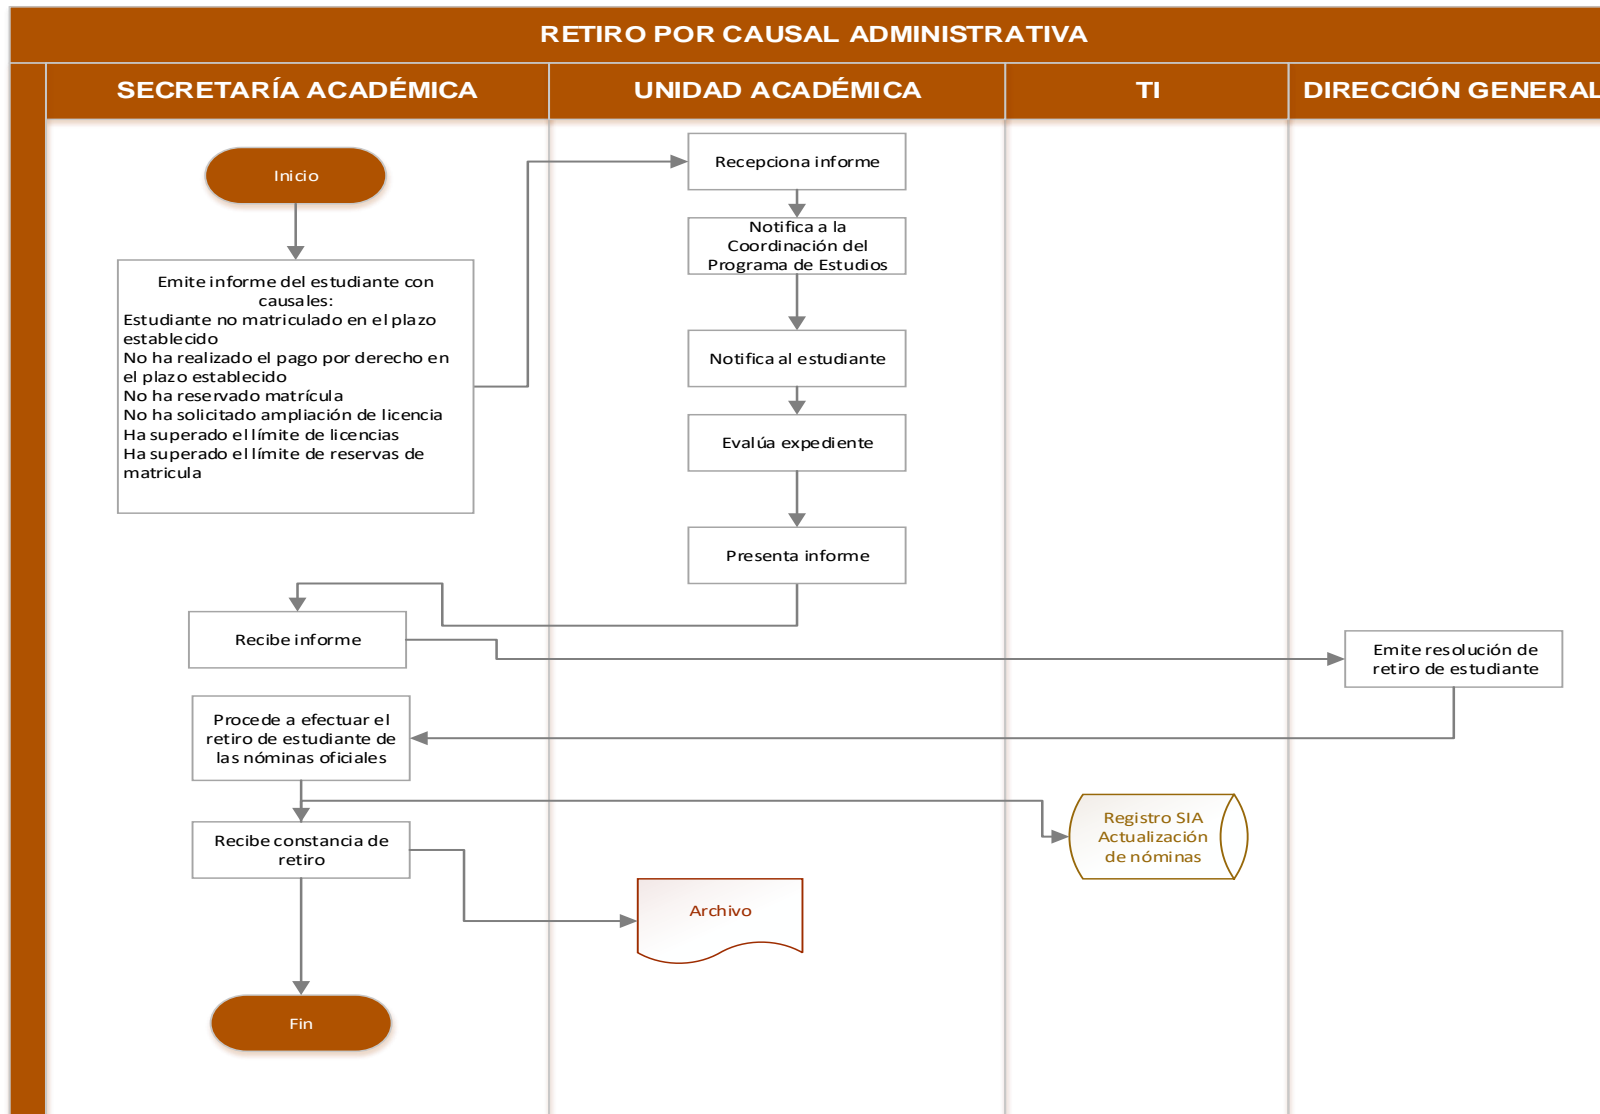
RETIRO POR CAUSAL ADMINISTRATIVA

SECRETARÍA ACADÉMICA

UNIDAD ACADÉMICA

TI

DIRECCIÓN GENERAL

Inicio

Emite informe del estudiante con causales:
Estudiante no matriculado en el plazo establecido
No ha realizado el pago por derecho en el plazo establecido
No ha reservado matrícula
No ha solicitado ampliación de licencia
Ha superado el límite de licencias
Ha superado el límite de reservas de matricula

Recepciona informe

Notifica a la Coordinación del Programa de Estudios

Notifica al estudiante

Evalúa expediente

Presenta informe

Recibe informe

Emite resolución de retiro de estudiante

Procede a efectuar el retiro de estudiante de las nóminas oficiales

Registro SIA Actualización de nóminas

Recibe constancia de retiro

Archivo

Fin